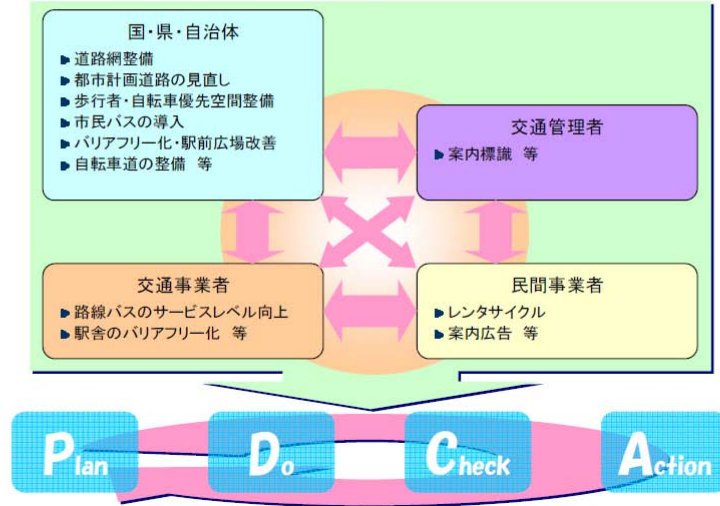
国・県・自治体

道路網整備
都市計画道路の見直し
歩行者・自転車優先空間整備
市民バスの導入
バリアフリー化・駅前広場改善
自転車道の整備 等

交通管理者

案内標識 等

交通事業者

路線バスのサービスレベル向上
駅舎のバリアフリー化 等

民間事業者

レンタサイクル
案内広告 等

Plan

Do

Check

Action